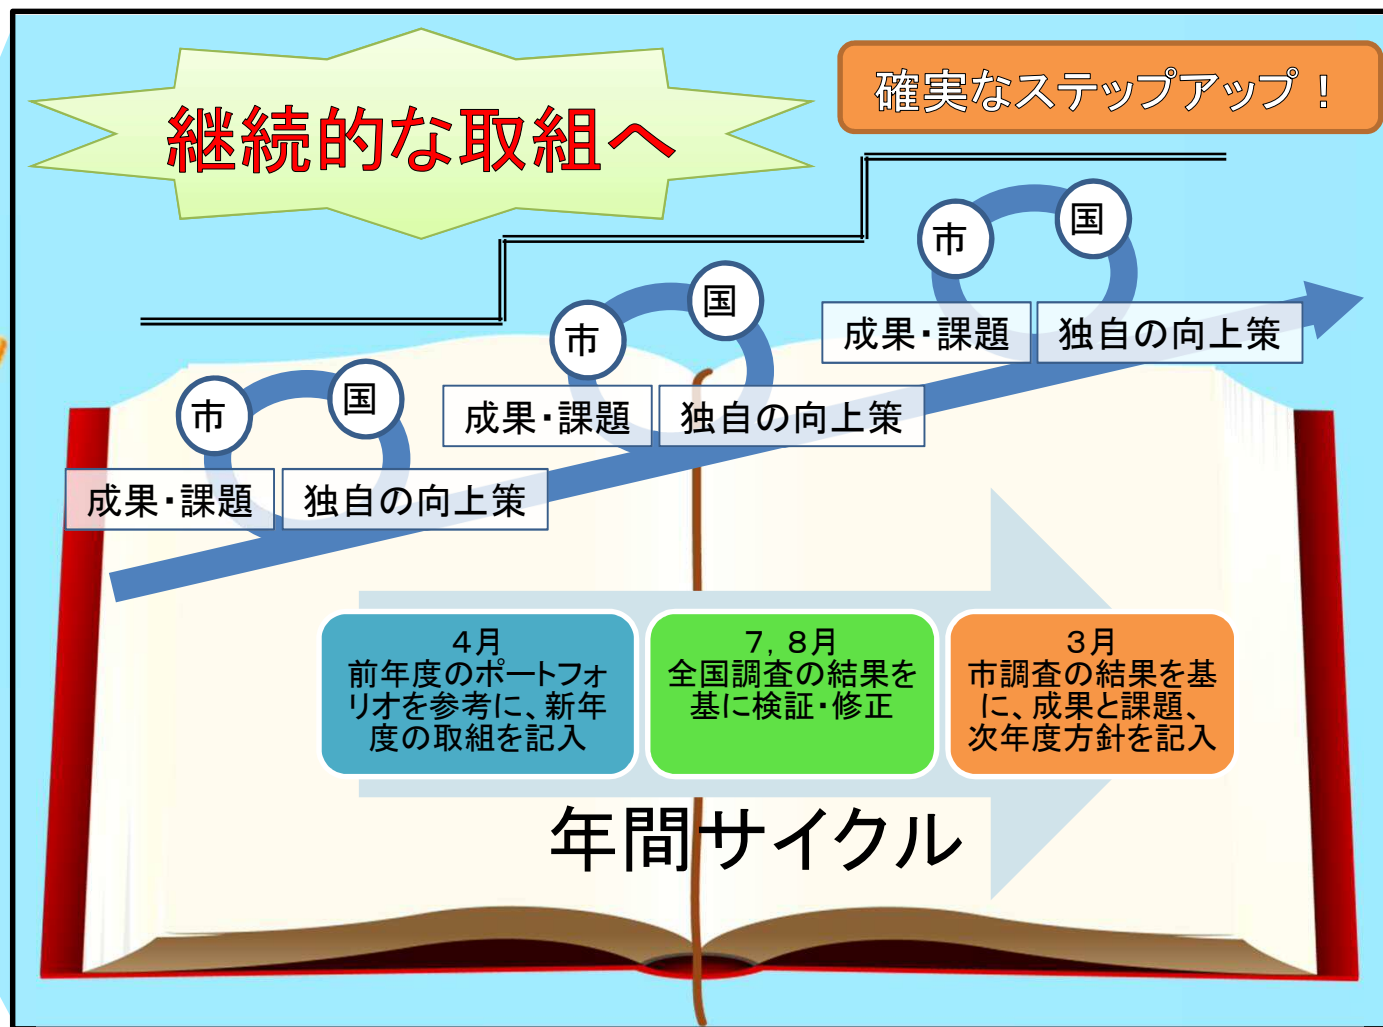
継続的な取組へ

確実なステップアップ！

市
国
成果・課題
独自の向上策

市
国
成果・課題
独自の向上策

市
国
成果・課題
独自の向上策

４月
前年度のポートフォリオを参考に、新年度の取組を記入

７，８月
全国調査の結果を基に検証・修正

３月
市調査の結果を基に、成果と課題、次年度方針を記入

年間サイクル